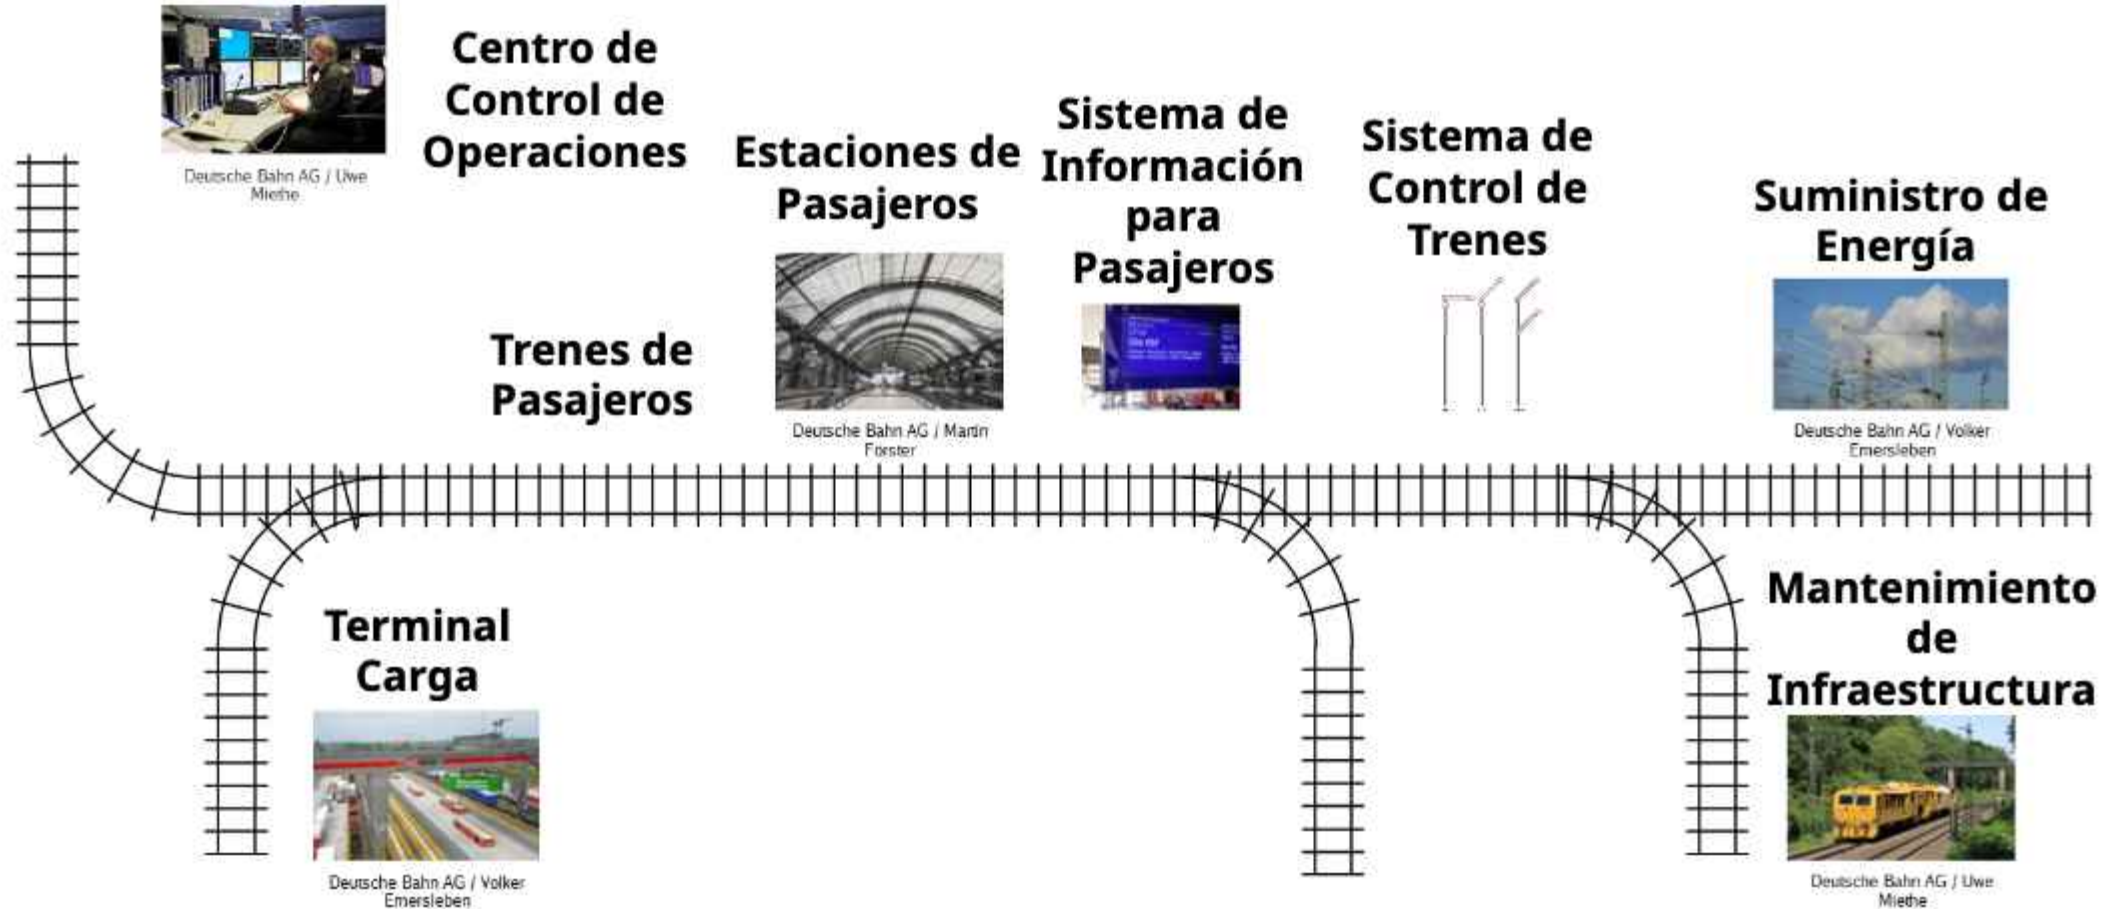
Deutsche Bahn AG / Uwe Miethe

Centro de Control de Operaciones

Estaciones de Pasajeros

Sistema de Información para Pasajeros

Sistema de Control de Trenes

Suministro de Energía

Trenes de Pasajeros

Deutsche Bahn AG / Martin Forster

Deutsche Bahn AG / Volker Emersleben

Terminal Carga

Deutsche Bahn AG / Volker Emersleben

Mantenimiento de Infraestructura

Deutsche Bahn AG / Uwe Miethe